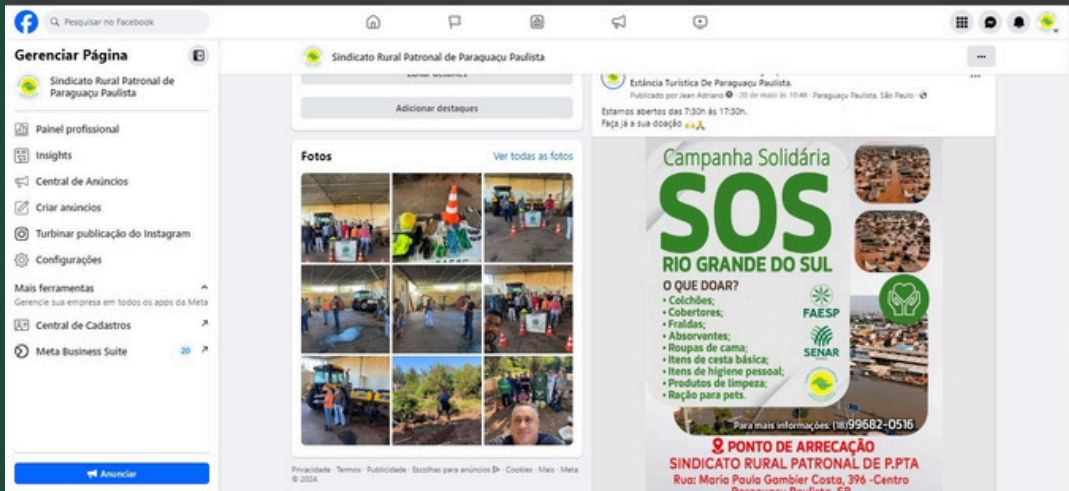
Pesquisar no Facebook

Gerenciar Página

Sindicato Rural Patronal de Paraguaçu Paulista

Painel profissional
Insights
Central de Anúncios
Criar anúncios
Turbinar publicação do Instagram
Configurações

Mais ferramentas
Gerencie sua empresa em todos os apps da Meta

Central de Cadastros
Meta Business Suite 20

Anunciar

Sindicato Rural Patronal de Paraguaçu Paulista

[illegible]

Adicionar destaques

Fotos
Ver todas as fotos

Privacidade · Termos · Publicidade · Escolhas para anúncios · Cookies · Mais · Meta © 2024

Estância Turística De Paraguaçu Paulista.
Publicado por Jean Adriano · 20 de maio às 10:46 · Paraguaçu Paulista, São Paulo

Estamos abertos das 7:30h às 17:30h.
Faça já a sua doação 🙏

Campanha Solidária
SOS
RIO GRANDE DO SUL
O QUE DOAR?
• Colchões;
• Cobertores;
• Fraldas;
• Absorventes;
• Roupas de cama;
• Itens de cesta básica;
• Itens de higiene pessoal;
• Produtos de limpeza;
• Ração para pets.

FAESP
SENAR

Para mais informações: (18) 99682-0516

PONTO DE ARRECADAÇÃO
SINDICATO RURAL PATRONAL DE P.PTA
Rua: Maria Paula Gambier Costa, 396 -Centro
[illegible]